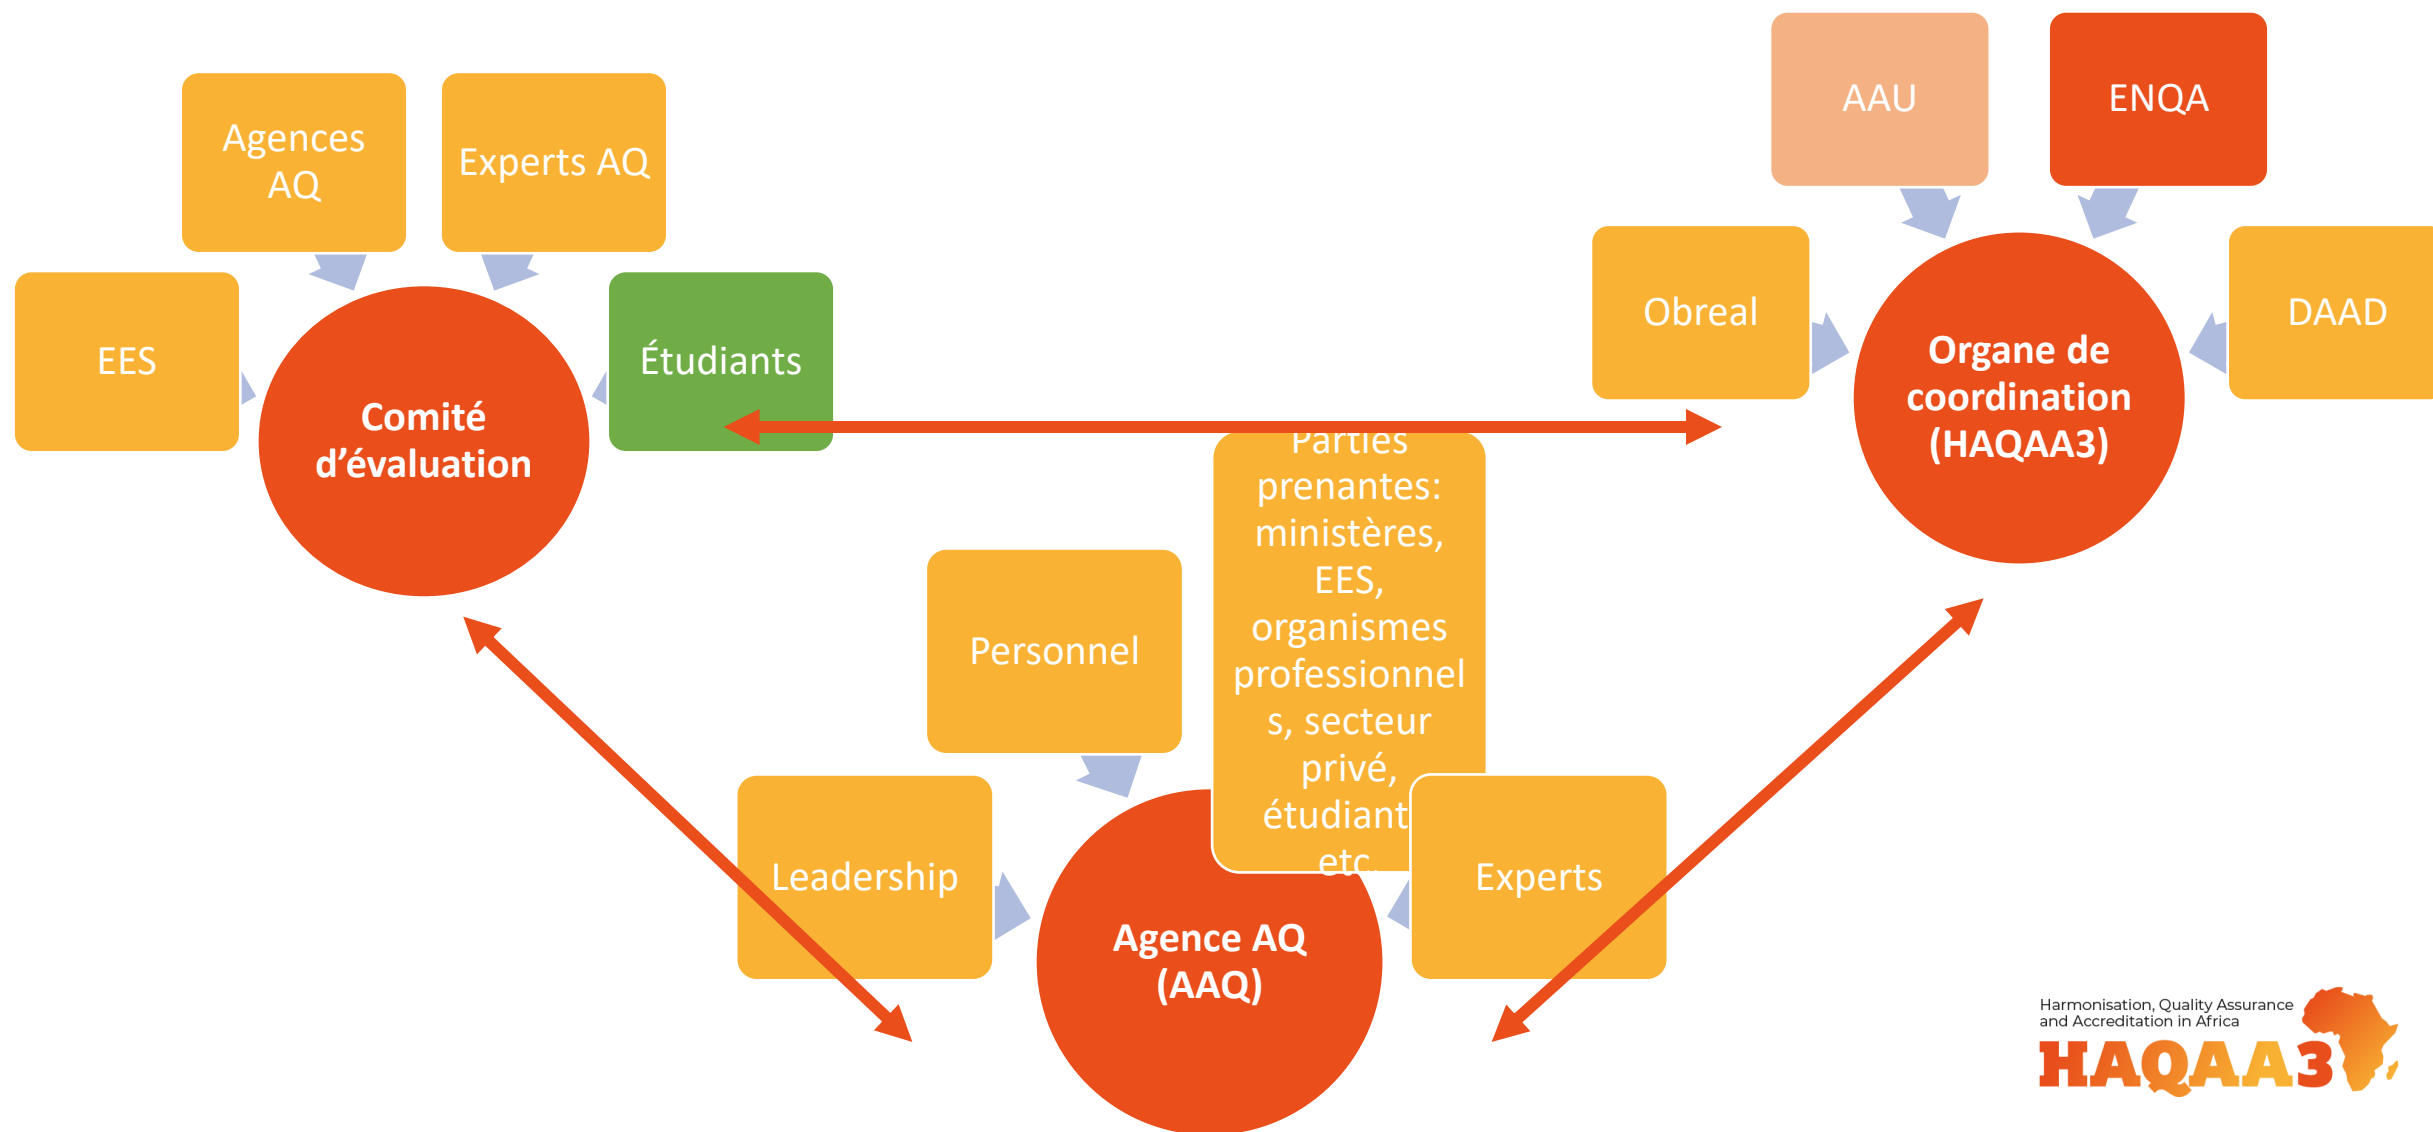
Agences AQ

Experts AQ

EES

Comité d'évaluation

Étudiants

AAU

ENQA

Obreal

Organe de coordination (HAQAA3)

DAAD

Parties prenantes: ministères, EES, organismes professionnels, secteur privé, étudiant etc.

Personnel

Leadership

Agence AQ (AAQ)

Experts

Harmonisation, Quality Assurance and Accreditation in Africa

HAQAA3